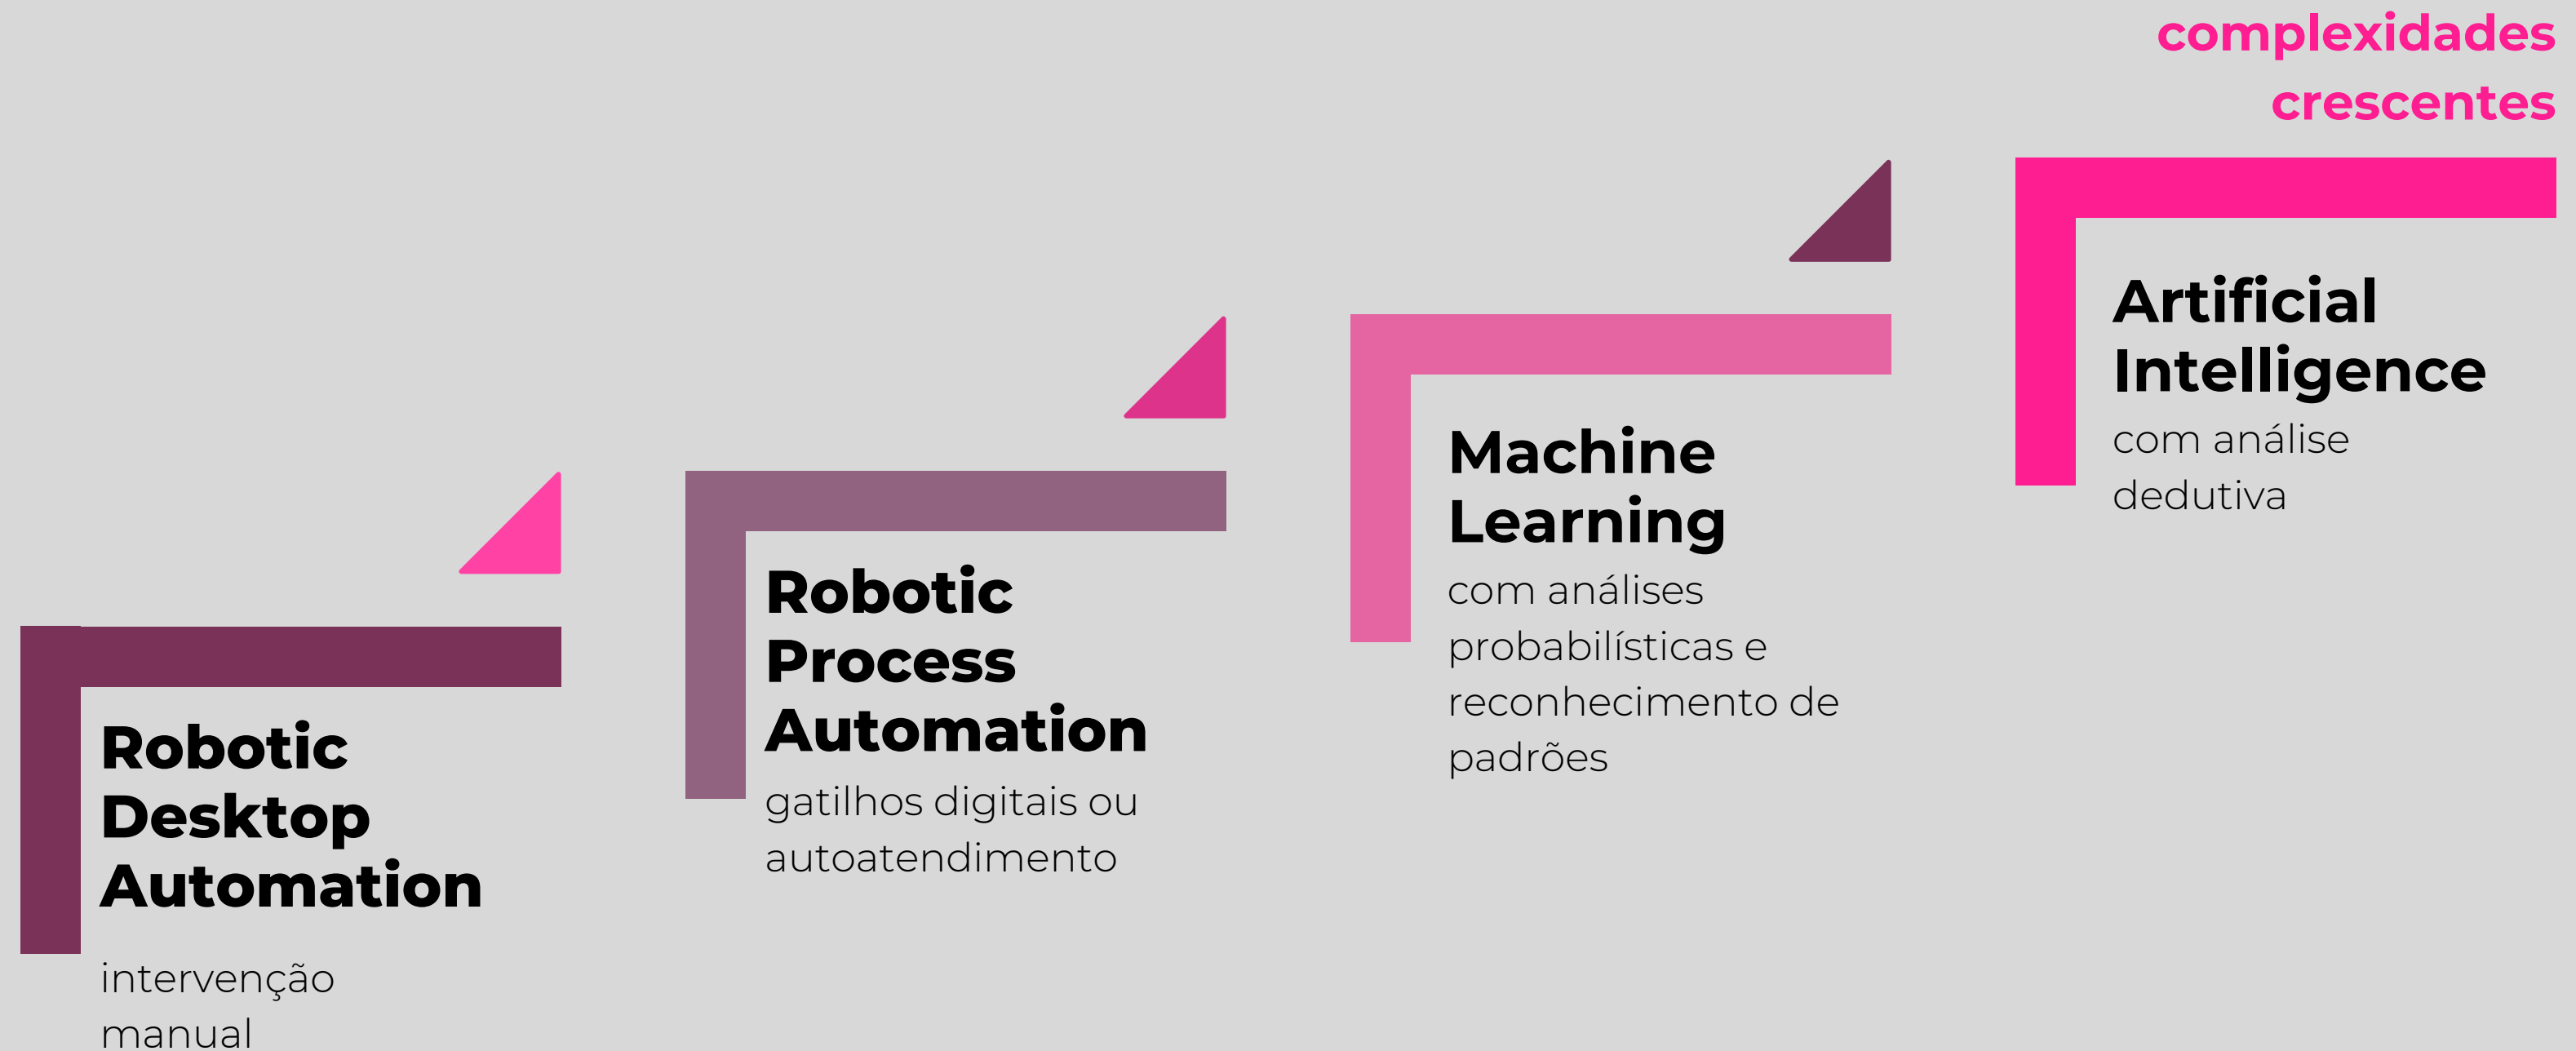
complexidades crescentes

Robotic Desktop Automation

intervenção manual

Robotic Process Automation

gatilhos digitais ou autoatendimento

Machine Learning

com análises probabilísticas e reconhecimento de padrões

Artificial Intelligence

com análise dedutiva